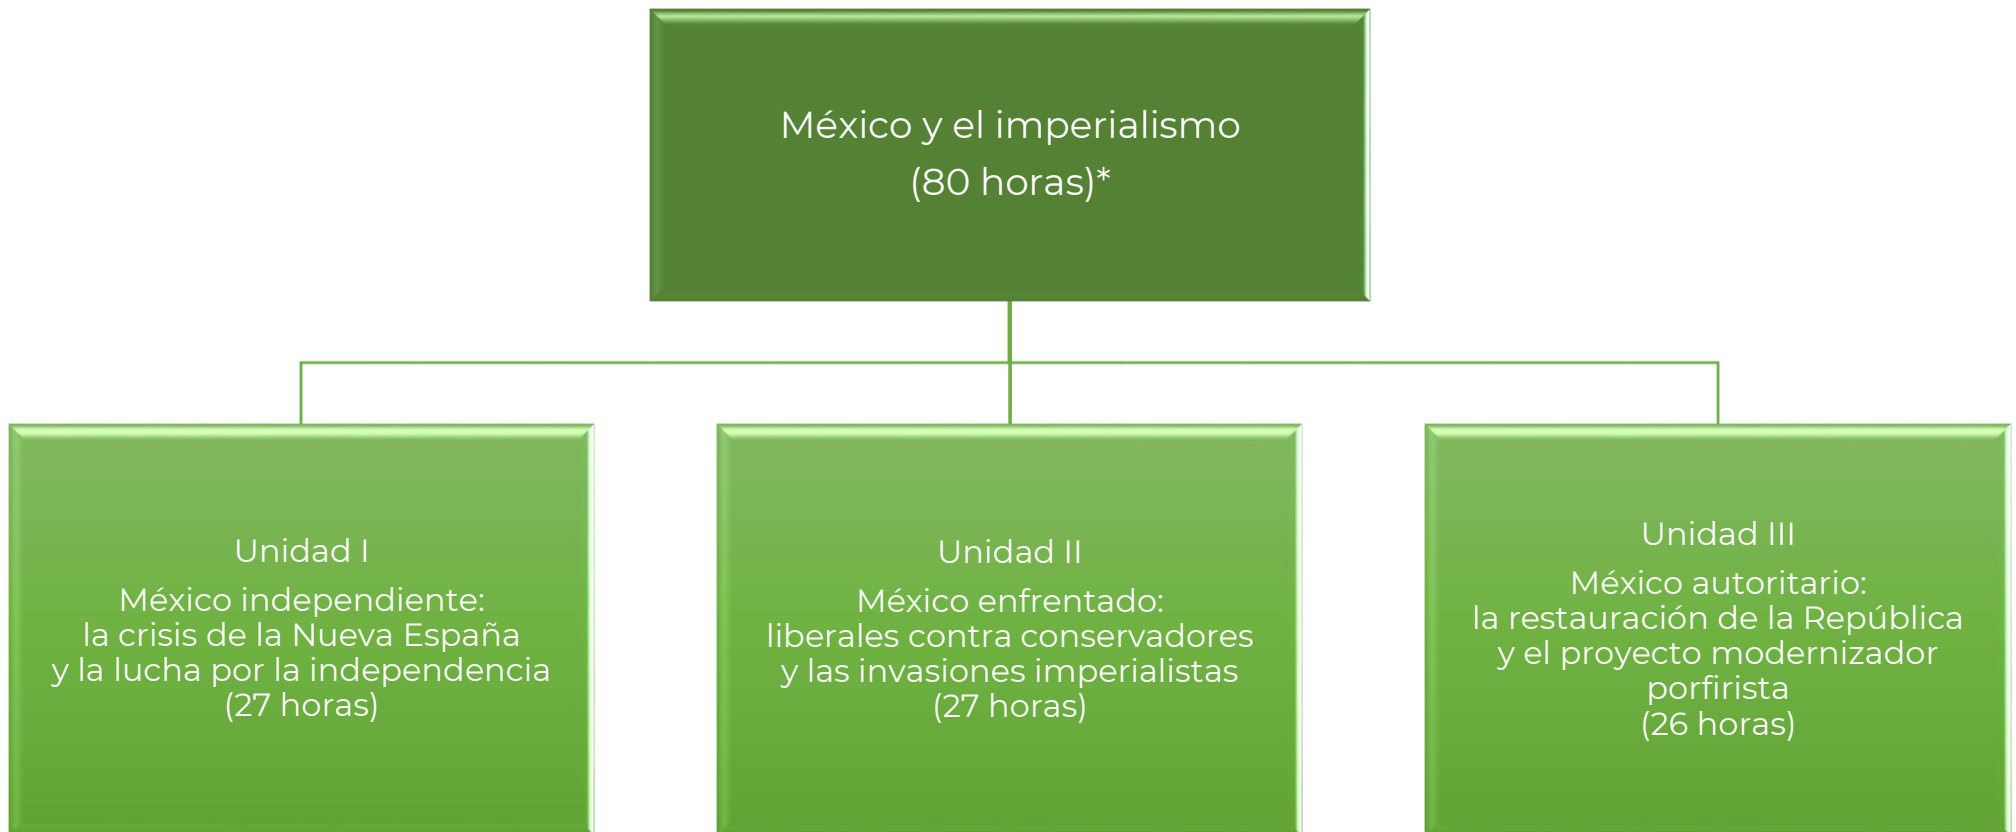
México y el imperialismo
(80 horas)*

Unidad I
México independiente:
la crisis de la Nueva España
y la lucha por la independencia
(27 horas)

Unidad II
México enfrentado:
liberales contra conservadores
y las invasiones imperialistas
(27 horas)

Unidad III
México autoritario:
la restauración de la República
y el proyecto modernizador
porfirista
(26 horas)